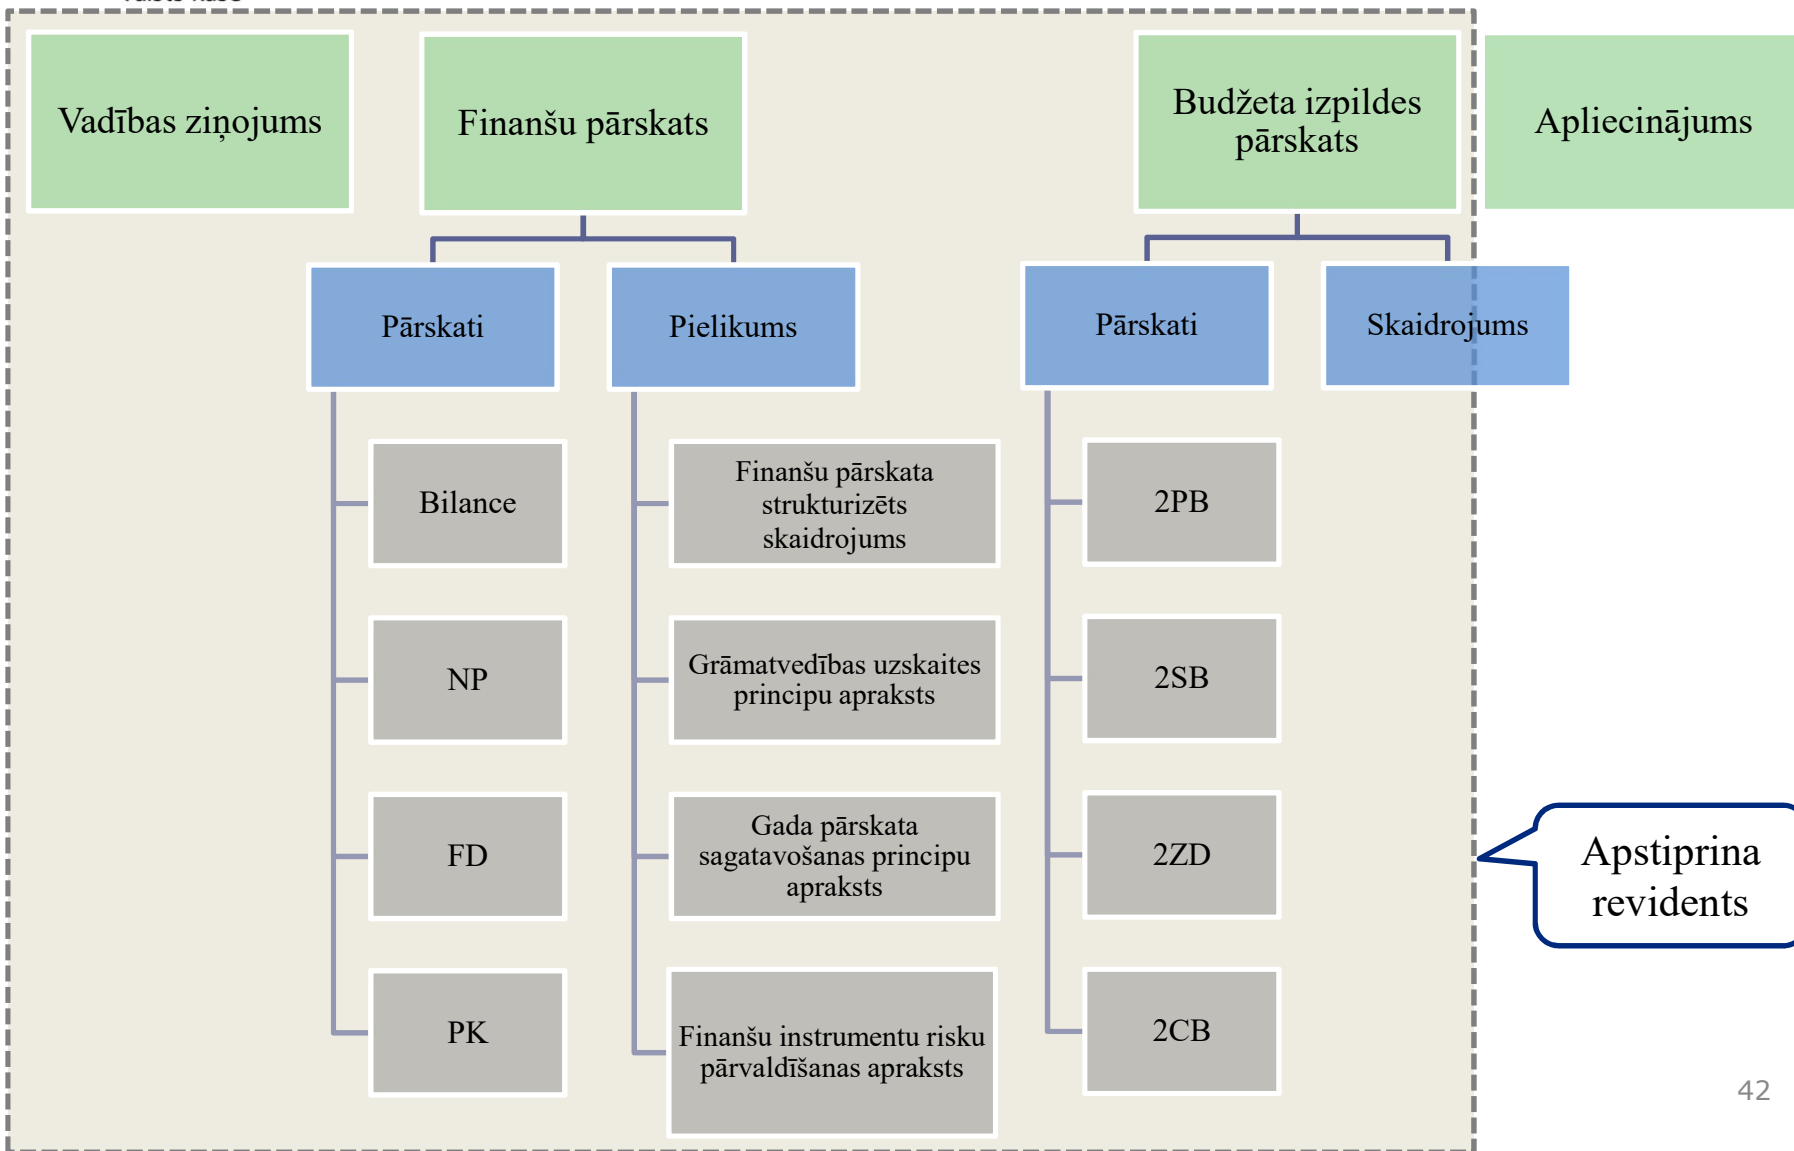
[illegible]

Vadības ziņojums

Finanšu pārskats

Budžeta izpildes pārskats

Apliecinājums

Pārskati

Pielikums

Pārskati

Skaidrojums

Bilance

NP

FD

PK

Finanšu pārskata strukturizēts skaidrojums

Grāmatvedības uzskaites principu apraksts

Gada pārskata sagatavošanas principu apraksts

Finanšu instrumentu risku pārvaldīšanas apraksts

2PB

2SB

2ZD

2CB

Apstiprina revidents

42